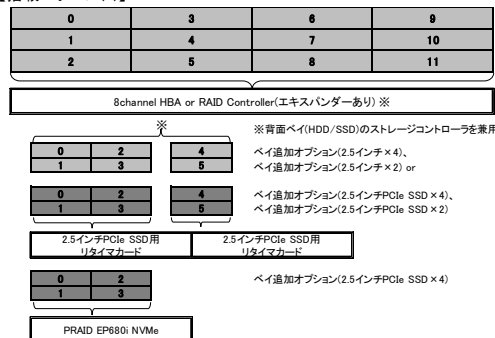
【各様ベーバイ】

| 0 | 3 | 6 | 9 |
|---|---|---|---|
| 1 | 4 | 7 | 10 |
| 2 | 5 | 8 | 11 |

8channel HBA or RAID Controller(エキスパンダーあり) ※

※

※背面ベイ(HDD/SSD)のストレージコントローラを兼用

| 0 | 2 |
|---|---|
| 1 | 3 |

| 4 |
|---|
| 5 |

ベイ追加オプション(2.5インチ×4)、
ベイ追加オプション(2.5インチ×2) or

| 0 | 2 |
|---|---|
| 1 | 3 |

| 4 |
|---|
| 5 |

ベイ追加オプション(2.5インチPCIe SSD×4)、
ベイ追加オプション(2.5インチPCIe SSD×2)

2.5インチPCIe SSD用 リタイマカード

2.5インチPCIe SSD用 リタイマカード

| 0 | 2 |
|---|---|
| 1 | 3 |

ベイ追加オプション(2.5インチPCIe SSD×4)

PRAID EP680i NVMe